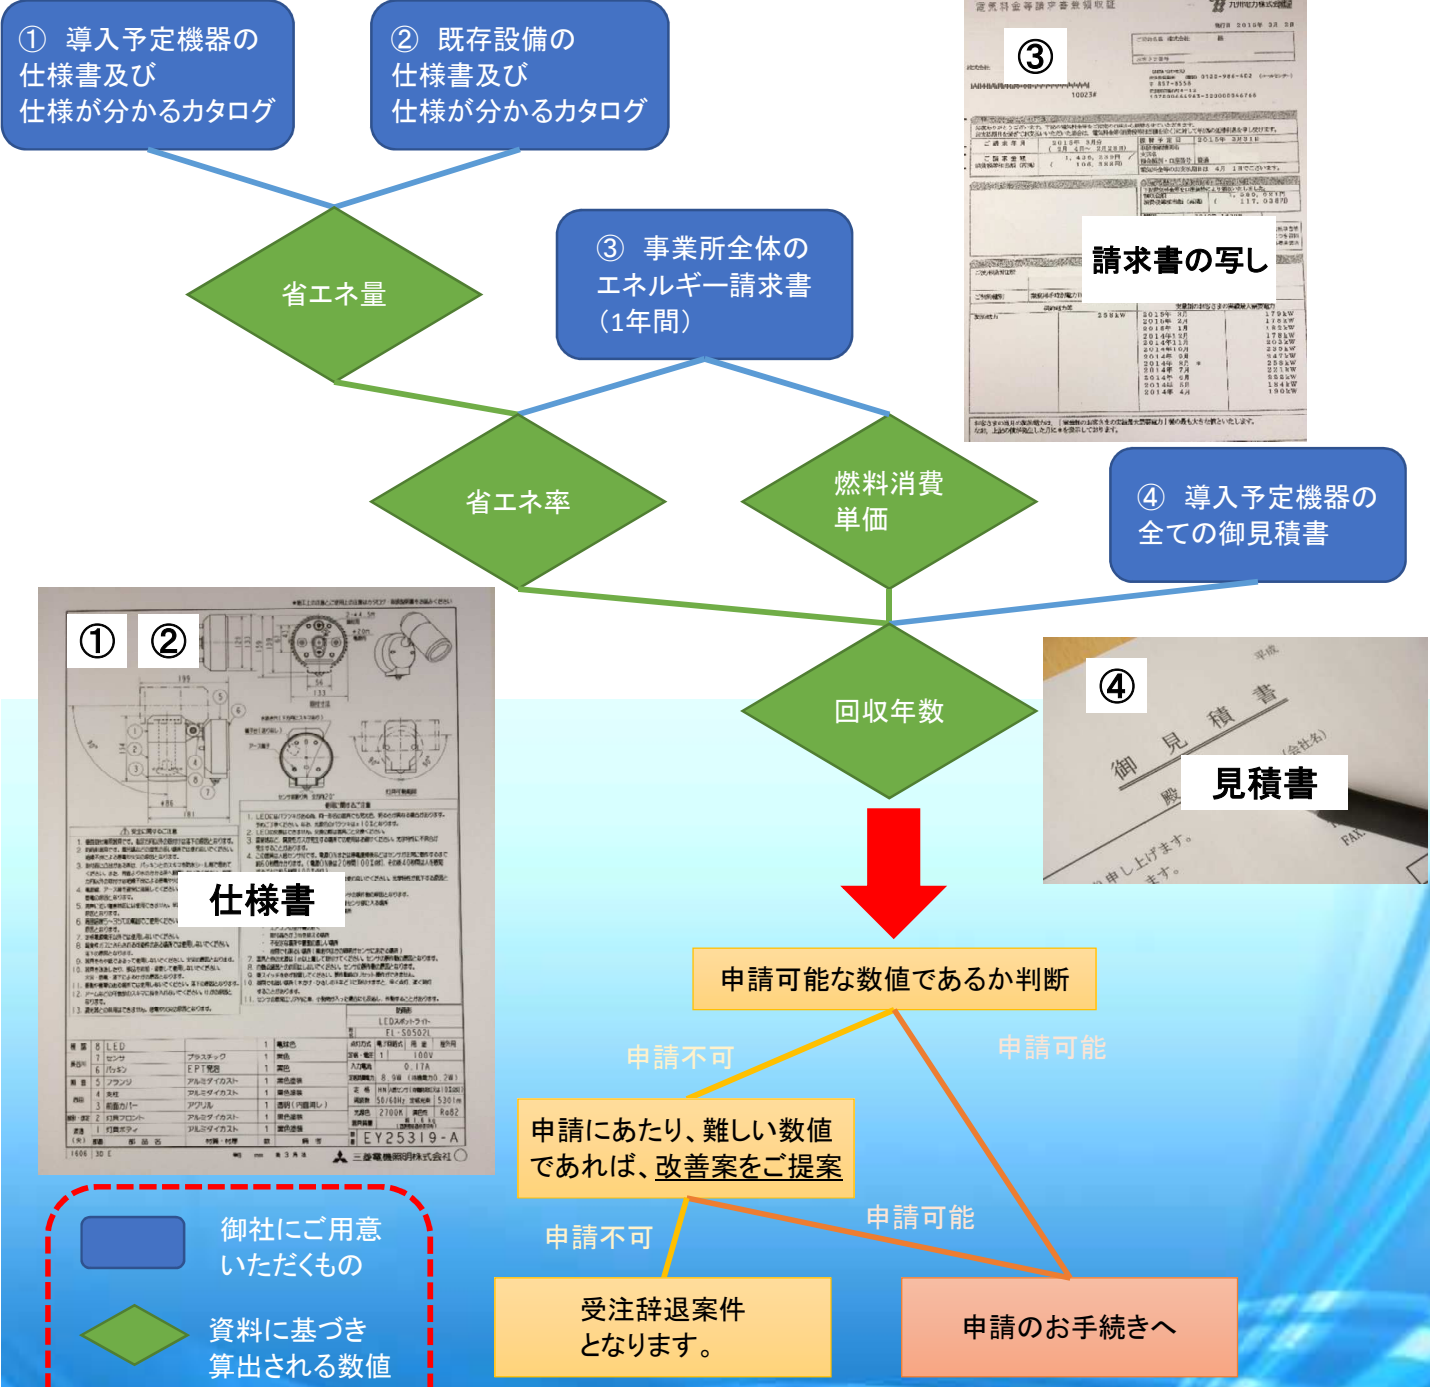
① 導入予定機器の
仕様書及び
仕様が分かるカタログ

② 既存設備の
仕様書及び
仕様が分かるカタログ

③

請求書の写し

省エネ量

③ 事業所全体の
エネルギー請求書
（1年間）

省エネ率

燃料消費
単価

④ 導入予定機器の
全ての御見積書

① ②

仕様書

回収年数

④

御 見 積 書

見積書

申請可能な数値であるか判断

申請不可

申請可能

申請にあたり、難しい数値であれば、改善案をご提案

申請不可

申請可能

受注辞退案件
となります。

申請のお手続きへ

御社にご用意
いただくもの

資料に基づき
算出される数値